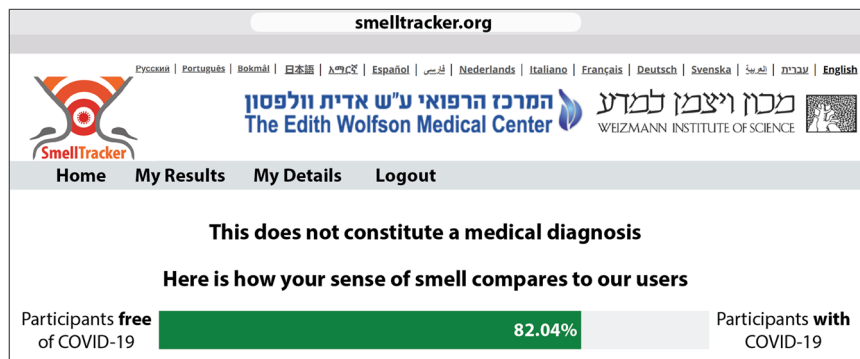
smelltracker.org

Русский | Português | Bokmål | 日本語 | አማርኛ | Español | فارسی | Nederlands | Italiano | Français | Deutsch | Svenska | العربية | עברית | English

SmellTracker

המרכז הרפואי ע"ש אדית וולפסון
The Edith Wolfson Medical Center

מכון ויצמן למדע
WEIZMANN INSTITUTE OF SCIENCE

Home My Results My Details Logout

This does not constitute a medical diagnosis

Here is how your sense of smell compares to our users

Participants free of COVID-19

82.04%

Participants with COVID-19